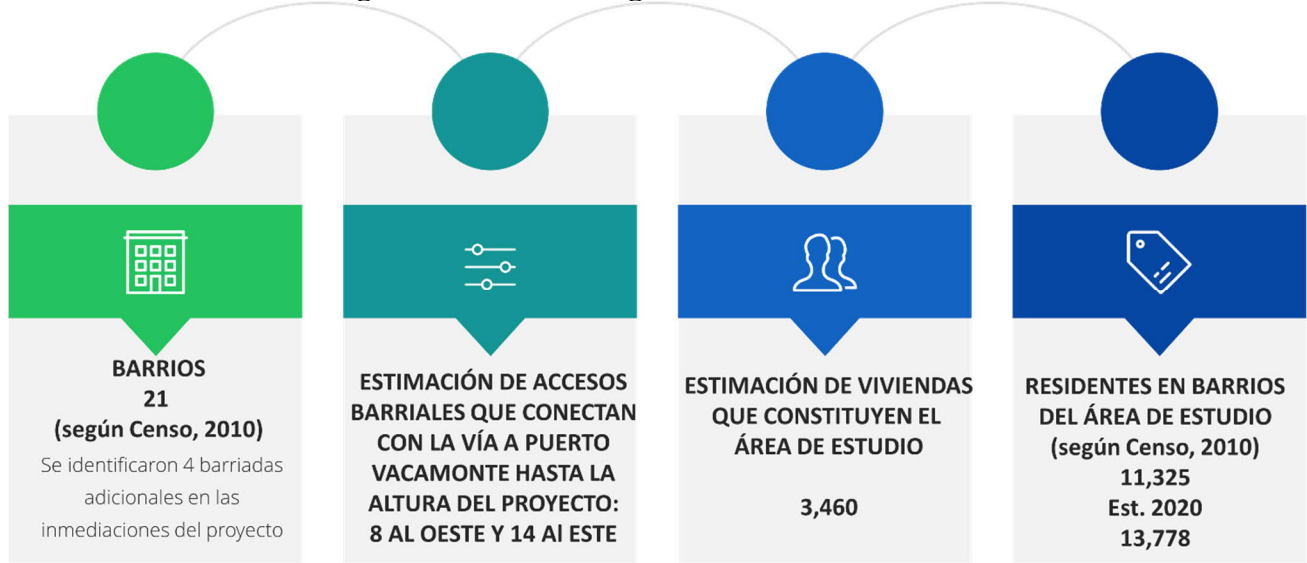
BARRIOS
21
(según Censo, 2010)
Se identificaron 4 barriadas adicionales en las inmediaciones del proyecto

ESTIMACIÓN DE ACCESOS BARRIALES QUE CONECTAN CON LA VÍA A PUERTO VACAMONTE HASTA LA ALTURA DEL PROYECTO: 8 AL OESTE Y 14 Al ESTE

ESTIMACIÓN DE VIVIENDAS QUE CONSTITUYEN EL ÁREA DE ESTUDIO

3,460

RESIDENTES EN BARRIOS DEL ÁREA DE ESTUDIO
(según Censo, 2010)
11,325
Est. 2020
13,778